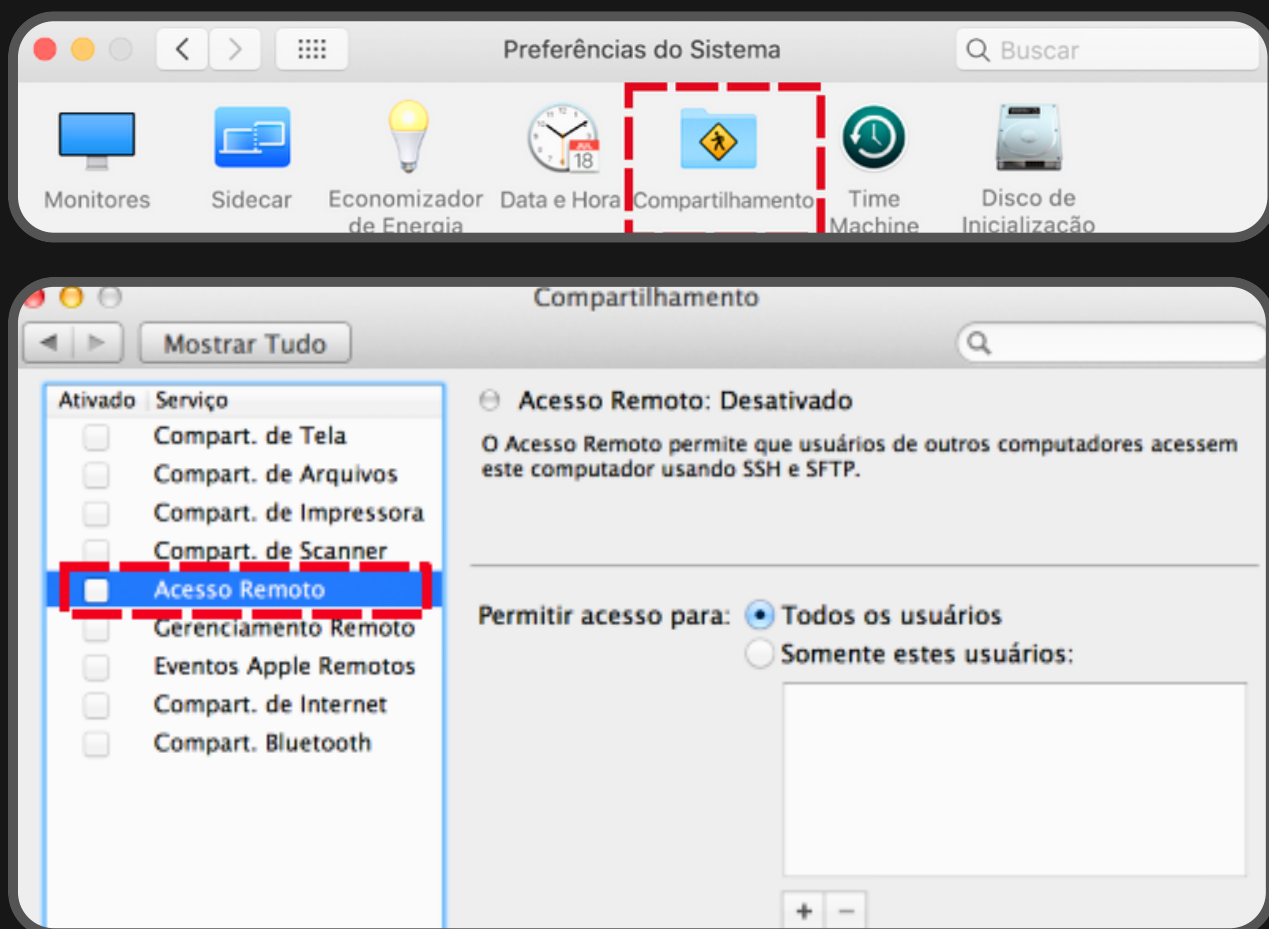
Preferências do Sistema

Buscar

Monitores

Sidecar

Economizador de Energia

Data e Hora

JUL 18

Compartilhamento

Time Machine

Disco de Inicialização

Compartilhamento

Mostrar Tudo

| Ativado | Serviço |
|---|---|
| | Compart. de Tela |
| | Compart. de Arquivos |
| | Compart. de Impressora |
| | Compart. de Scanner |
| | Acesso Remoto |
| | Gerenciamento Remoto |
| | Eventos Apple Remotos |
| | Compart. de Internet |
| | Compart. Bluetooth |

Acesso Remoto: Desativado

O Acesso Remoto permite que usuários de outros computadores acessem este computador usando SSH e SFTP.

Permitir acesso para: Todos os usuários

Somente estes usuários:

+ −